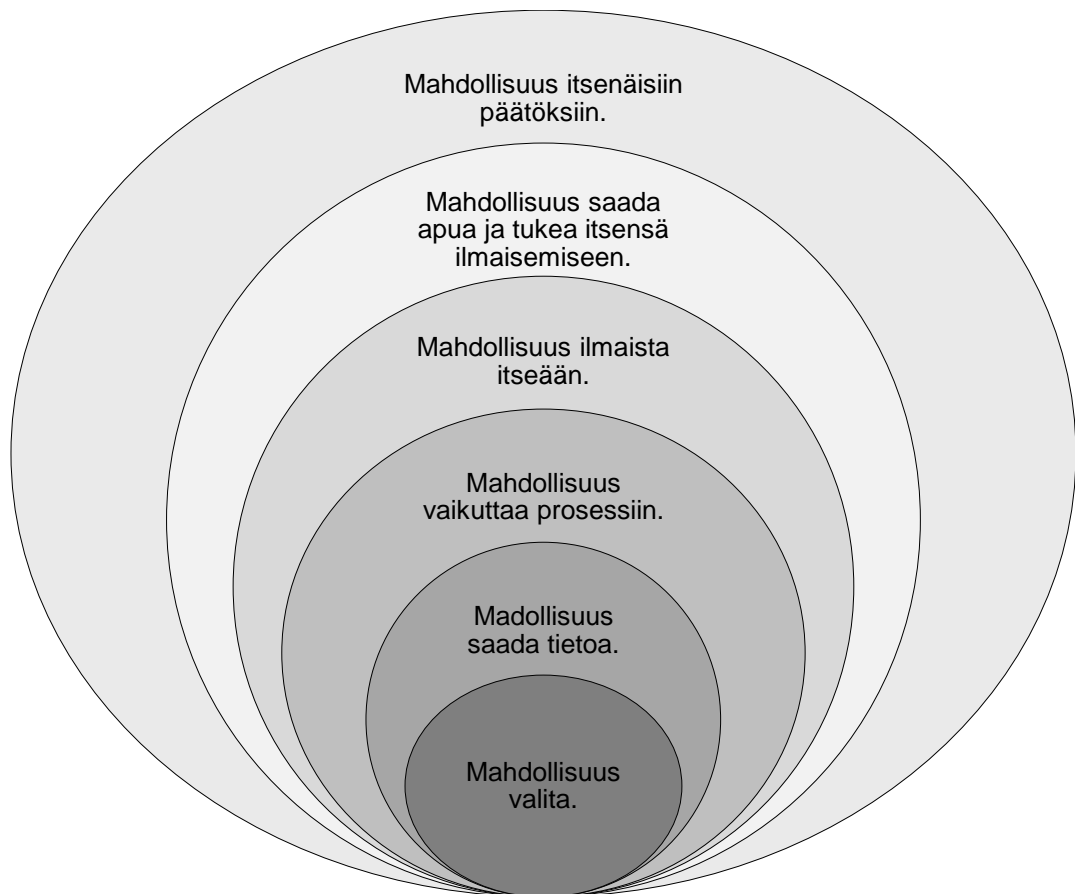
Mahdollisuus itsenäisiin päätöksiin.

Mahdollisuus saada apua ja tukea itsensä ilmaisemiseen.

Mahdollisuus ilmaista itseään.

Mahdollisuus vaikuttaa prosessiin.

Madollisuus saada tietoa.

Mahdollisuus valita.